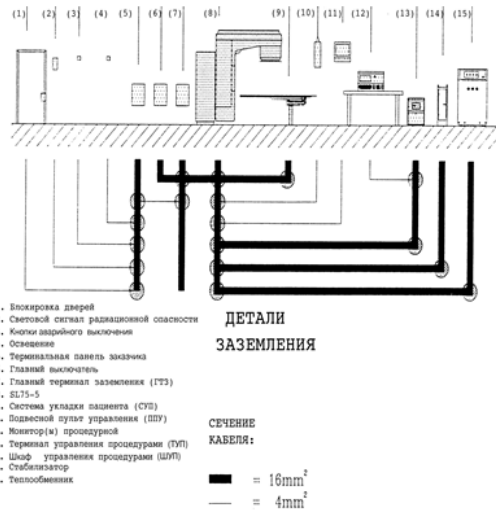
(1) (2) (3) (4) (5) (6) (7) (8) (9) (10) (11) (12) (13) (14) (15)

. Блокировка дверей
. Световой сигнал радиационной опасности
. Кнопки аварийного выключения
. Освещение
. Терминальная панель заказчика
. Главный выключатель
. Главный терминал заземления (ГТЗ)
. SL75-5
. Система укладки пациента (СУП)
. Подвесной пульт управления (ППУ)
. Монитор(ы) процедурной
. Терминал управления процедурами (ТУП)
. Шкаф управления процедурами (ШУП)
. Стабилизатор
. Теплообменник

ДЕТАЛИ ЗАЗЕМЛЕНИЯ

СЕЧЕНИЕ КАБЕЛЯ:

$= 16mm^2$

$= 4mm^2$